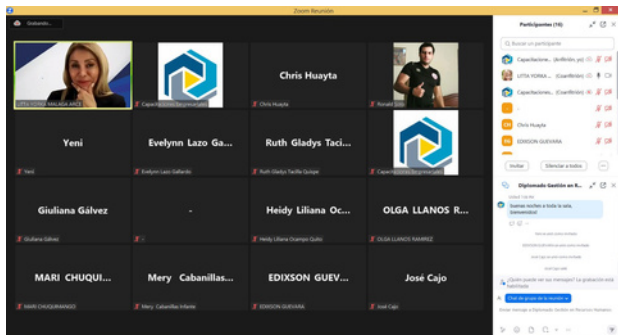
Zoom Reunión

Grabando...

LITTA YORKA MALAGA ARCE

Capacitaciones Seg...

Chris Huayta

Chris Huayta

Ronald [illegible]

Yeni

Yeni

Evelynn Lazo Ga...

Evelynn Lazo Gallardo

Ruth Gladys Taci...

Ruth Gladys Tacilla Quispe

Capacitaciones Seg...

Giuliana Gálvez

Giuliana Gálvez

-

-

Heidy Liliana Oc...

Heidy Liliana Ocampo Quilo

OLGA LLANOS R...

OLGA LLANOS RAMIREZ

MARI CHUQUI...

MARI CHUQUIMANGO

Mery Cabanillas...

Mery Cabanillas Infante

EDIXSON GUEV...

EDIXSON GUEVARA

José Cajo

José Cajo

Participantes (16)

Buscar un participante

Capacitacione... (Anfitrión, yo)

LITTA YORKA ... (Coanfitrión)

Capacitacione... (Coanfitrión)

-

Chris Huayta

EDIXSON GUEVARA

Invitar

Silenciar a todos

Diplomado Gestión en R...

Buenas noches a todos la sala, bienvenidos!

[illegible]

¿Quién puede ver sus mensajes? La grabación está habilitada

Chat de grupo de la reunión

Enviar mensaje a Diplomado Gestión en Recursos Humanos